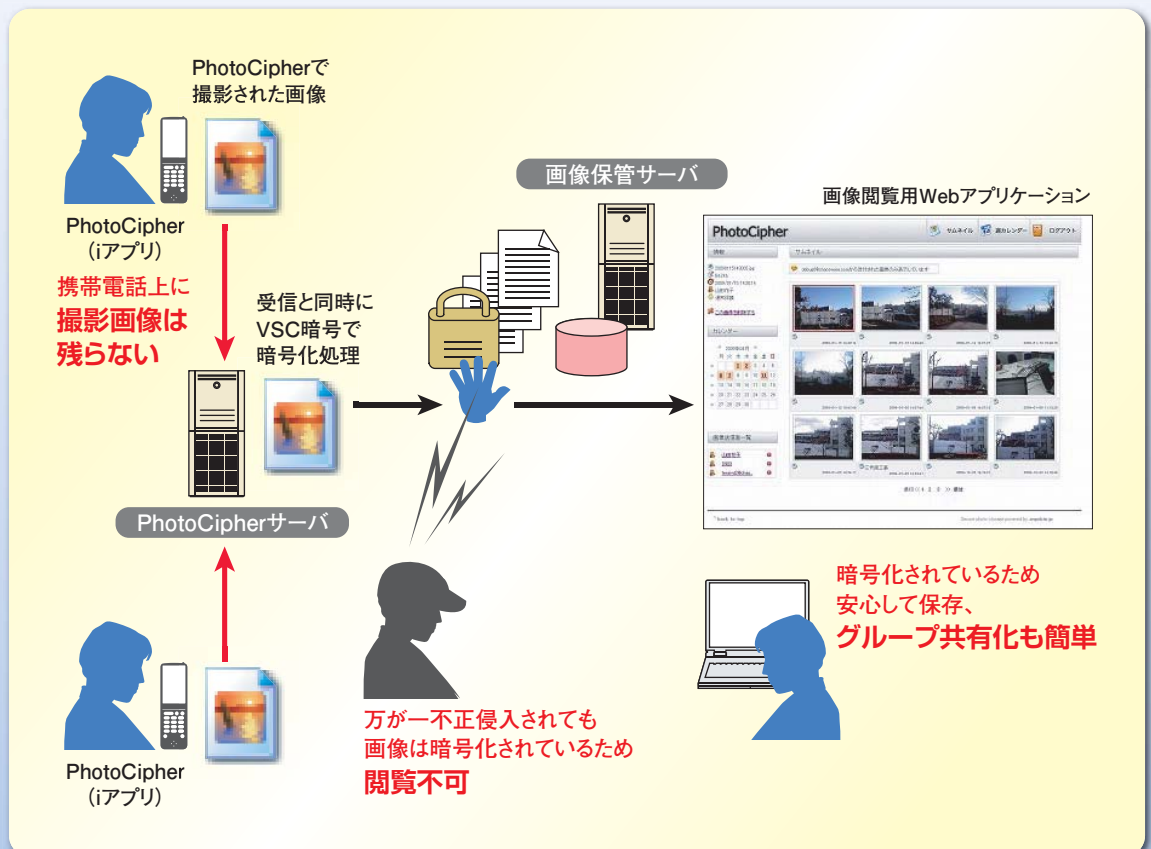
PhotoCipherで撮影された画像

PhotoCipher
(iアプリ)

携帯電話上に
撮影画像は
残らない

受信と同時に
VSC暗号で
暗号化処理

画像保管サーバ

画像閲覧用Webアプリケーション

PhotoCipher

サムネイル

カレンダー

ログアウト

PhotoCipherサーバ

万が一不正侵入されても
画像は暗号化されているため
閲覧不可

暗号化されているため
安心して保存、
グループ共有化も簡単

PhotoCipher
(iアプリ)